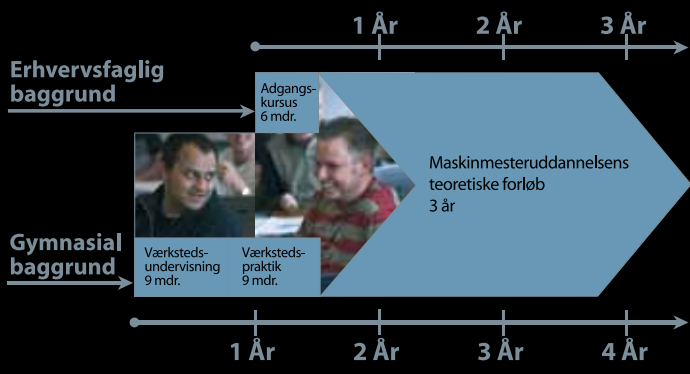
1 År
2 År
3 År

Erhvervsfaglig baggrund

Adgangskursus
6 mdr.

Maskinmesteruddannelsens teoretiske forløb
3 år

Gymnasial baggrund

Værkstedsundervisning
9 mdr.

Værkstedspraktik
9 mdr.

1 År
2 År
3 År
4 År